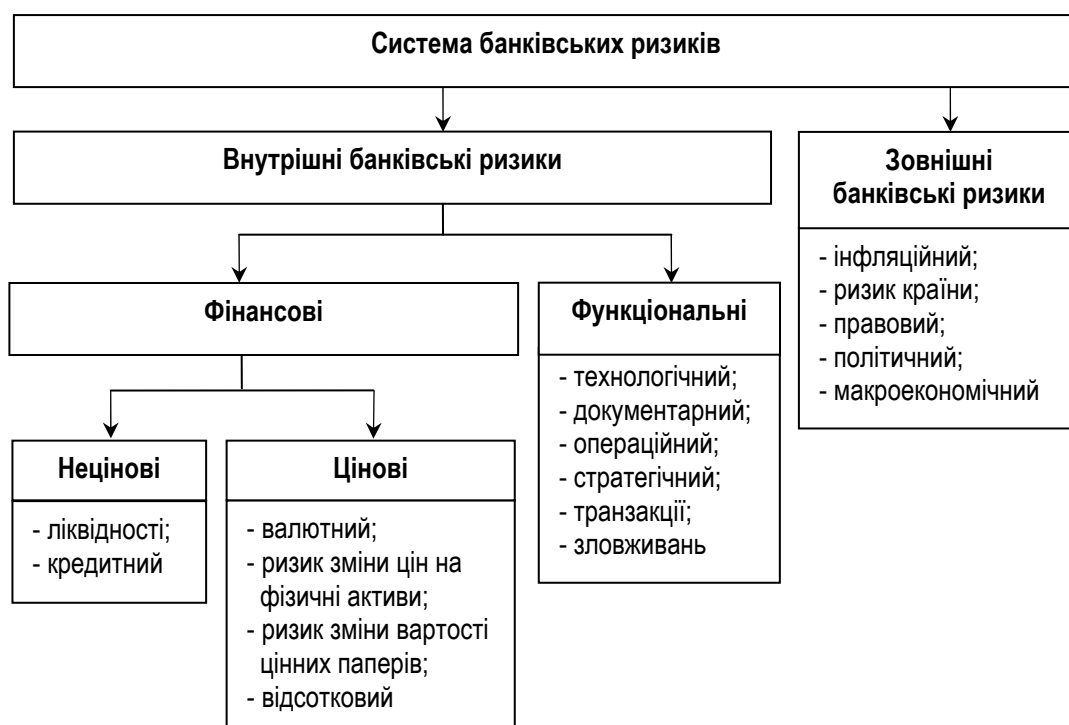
Система банківських ризиків

Внутрішні банківські ризики

Зовнішні банківські ризики

- інфляційний;
- ризик країни;
- правовий;
- політичний;
- макроекономічний

Фінансові

Функціональні

- технологічний;
- документарний;
- операційний;
- стратегічний;
- транзакції;
- зловживань

Нецінові

- ліквідності;
- кредитний

Цінові

- валютний;
- ризик зміни цін на фізичні активи;
- ризик зміни вартості цінних паперів;
- відсотковий